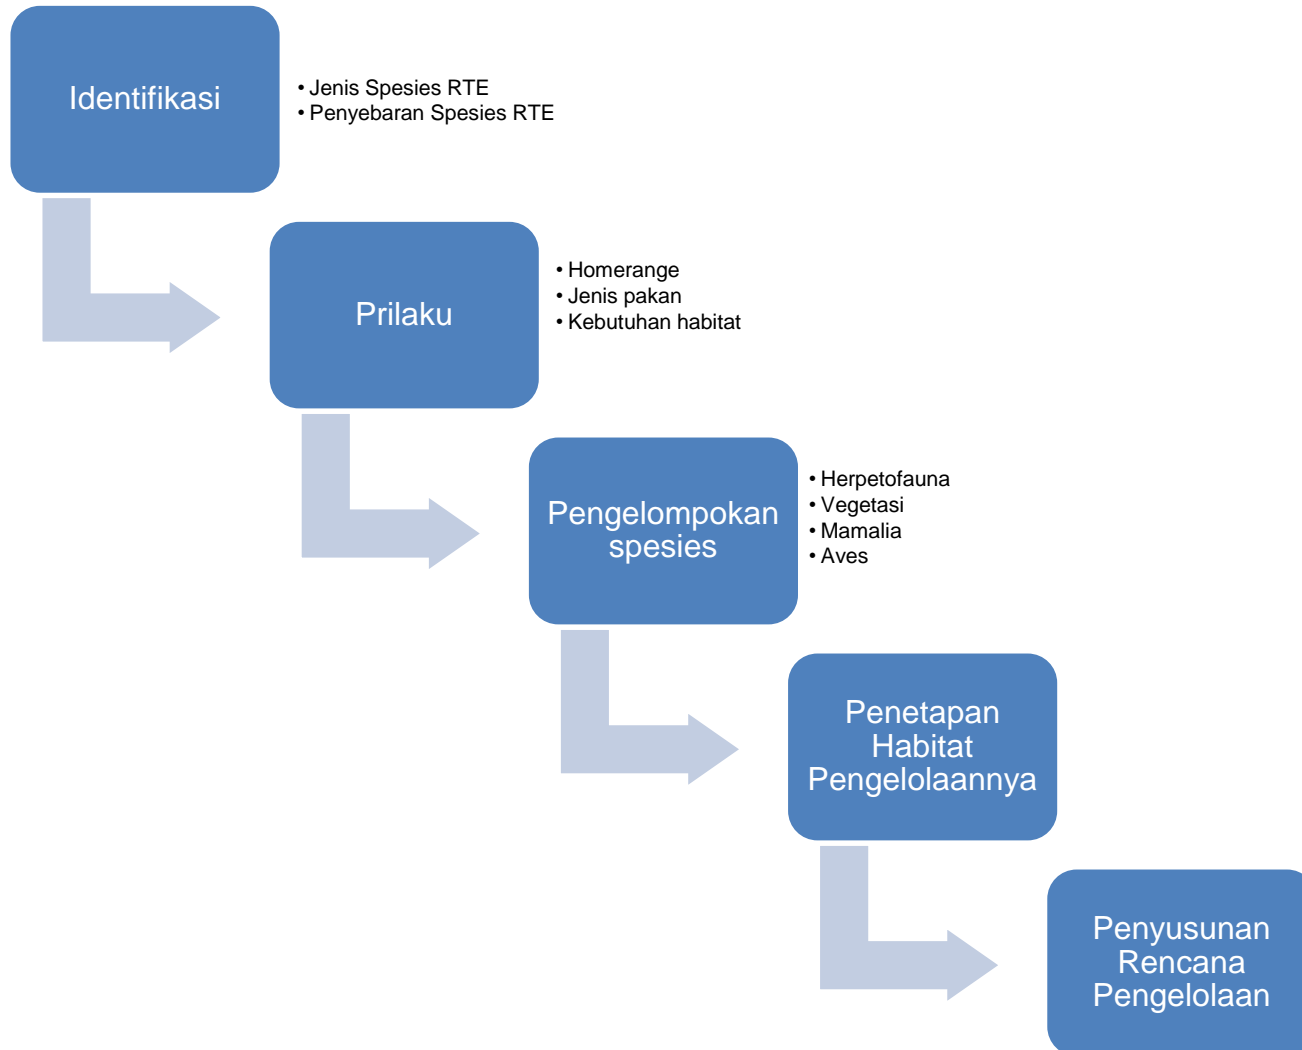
Identifikasi

• Jenis Spesies RTE
• Penyebaran Spesies RTE

Prilaku

• Homerange
• Jenis pakan
• Kebutuhan habitat

Pengelompokan spesies

• Herpetofauna
• Vegetasi
• Mamalia
• Aves

Penetapan Habitat Pengelolaannya

Penyusunan Rencana Pengelolaan